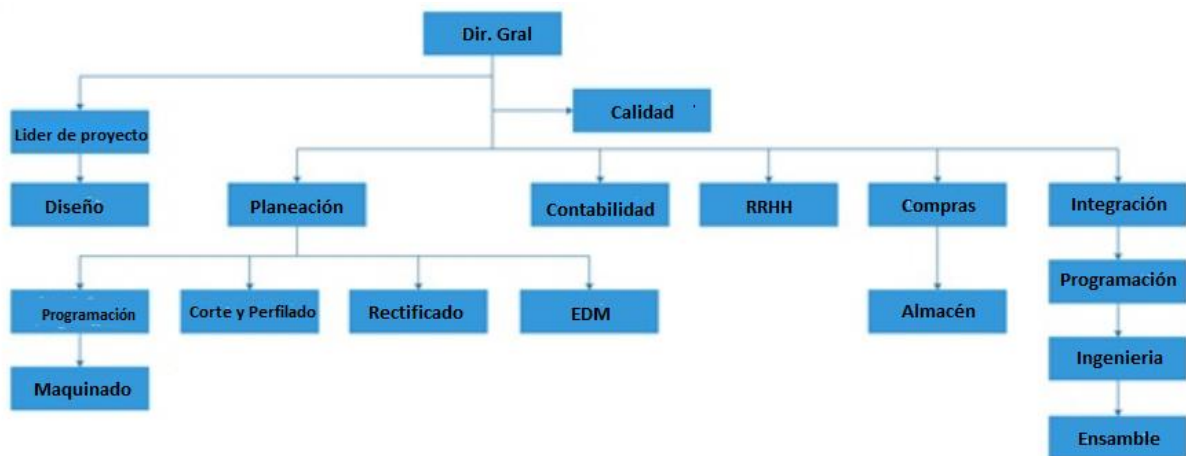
Dir. Gral

Lider de proyecto

Calidad

Diseño

Planeación

Contabilidad

RRHH

Compras

Integración

Programación

Corte y Perfilado

Rectificado

EDM

Almacén

Programación

Maquinado

Ingenieria

Ensamble